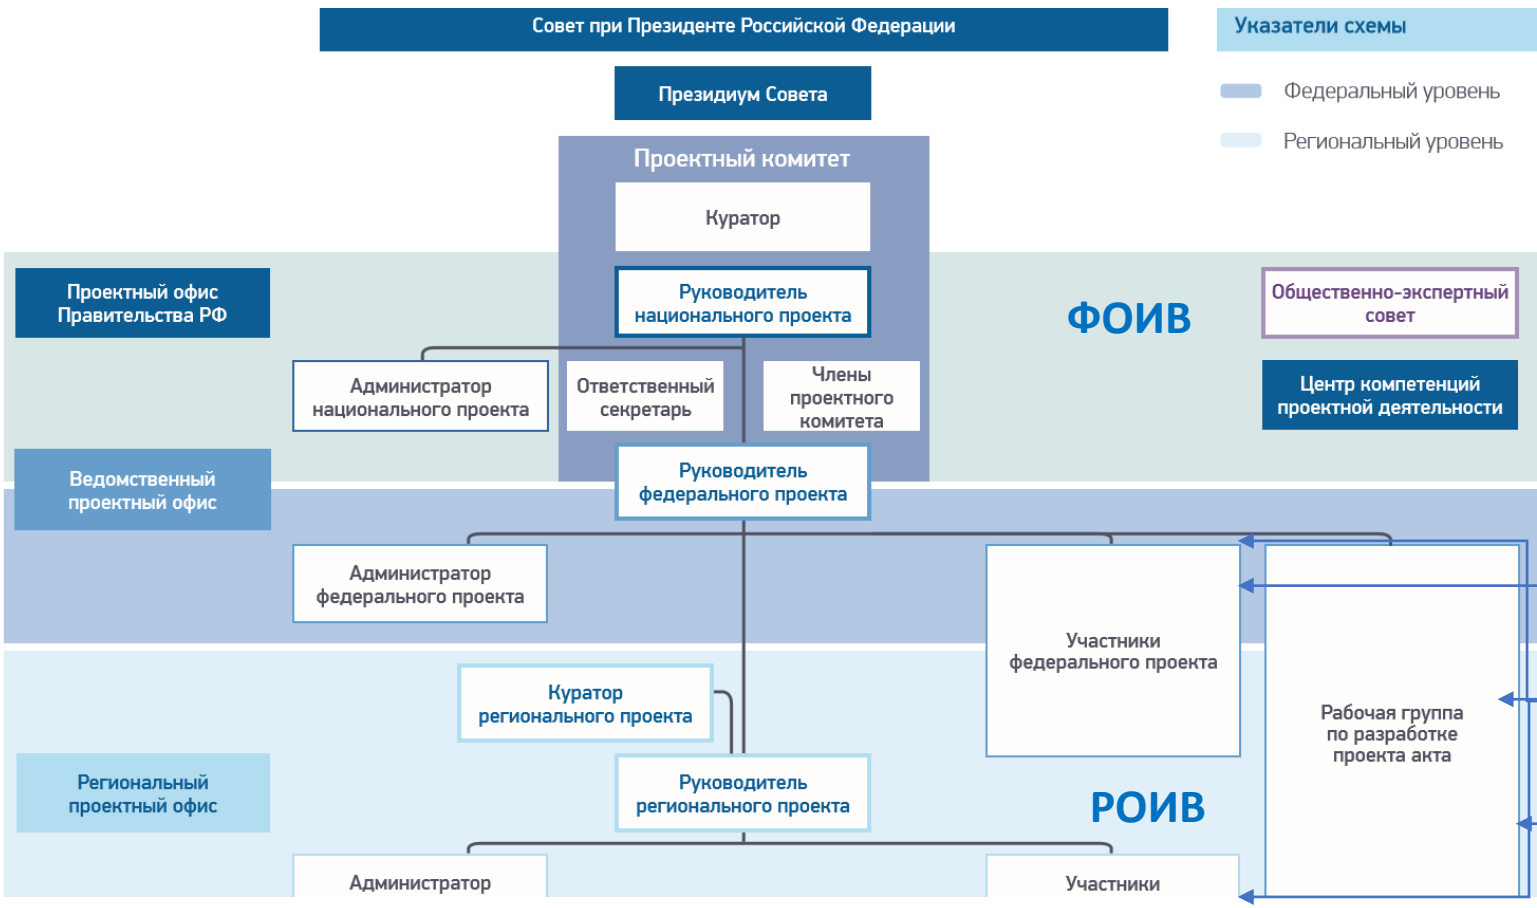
Совет при Президенте Российской Федерации

Указатели схемы

Федеральный уровень

Региональный уровень

Президиум Совета

Проектный комитет

Куратор

Руководитель национального проекта

Проектный офис Правительства РФ

ФОИВ

Общественно-экспертный совет

Администратор национального проекта

Ответственный секретарь

Члены проектного комитета

Центр компетенций проектной деятельности

Ведомственный проектный офис

Руководитель федерального проекта

Администратор федерального проекта

Участники федерального проекта

Рабочая группа по разработке проекта акта

Куратор регионального проекта

Региональный проектный офис

Руководитель регионального проекта

РОИВ

Администратор

Участники